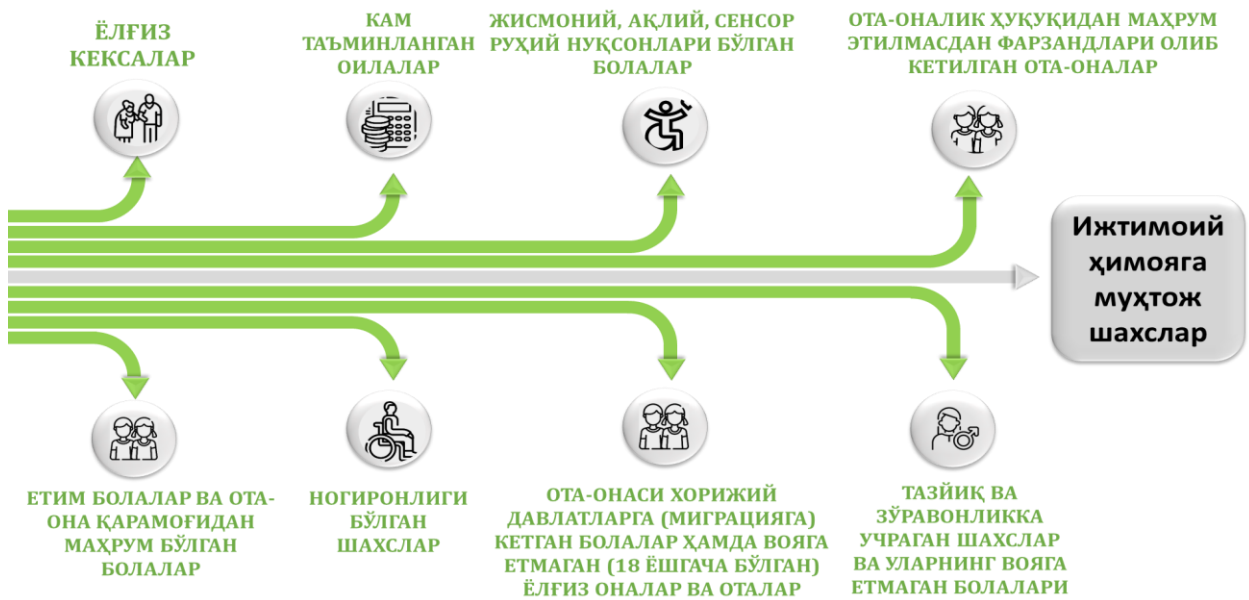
ЁЛҒИЗ КЕКСАЛАР

КАМ ТАЪМИНЛАНГАН ОИЛАЛАР

ЖИСМОНИЙ, АҚЛИЙ, СЕНСОР РУҲИЙ НУҚСОНЛАРИ БЎЛГАН БОЛАЛАР

ОТА-ОНАЛИК ҲУҚУҚИДАН МАҲРУМ ЭТИЛМАСДАН ФАРЗАНДЛАРИ ОЛИБ КЕТИЛГАН ОТА-ОНАЛАР

Ижтимоий ҳимояга муҳтож шахслар

ЕТИМ БОЛАЛАР ВА ОТА-ОНА ҚАРАМОҒИДАН МАҲРУМ БЎЛГАН БОЛАЛАР

НОГИРОНЛИГИ БЎЛГАН ШАХСЛАР

ОТА-ОНАСИ ХОРИЖИЙ ДАВЛАТЛАРГА (МИГРАЦИЯГА) КЕТГАН БОЛАЛАР ҲАМДА ВОЯГА ЕТМАГАН (18 ЁШГАЧА БЎЛГАН) ЁЛҒИЗ ОНАЛАР ВА ОТАЛАР

ТАЗЙИҚ ВА ЗЎРАВОНЛИККА УЧРАГАН ШАХСЛАР ВА УЛАРНИНГ ВОЯГА ЕТМАГАН БОЛАЛАРИ